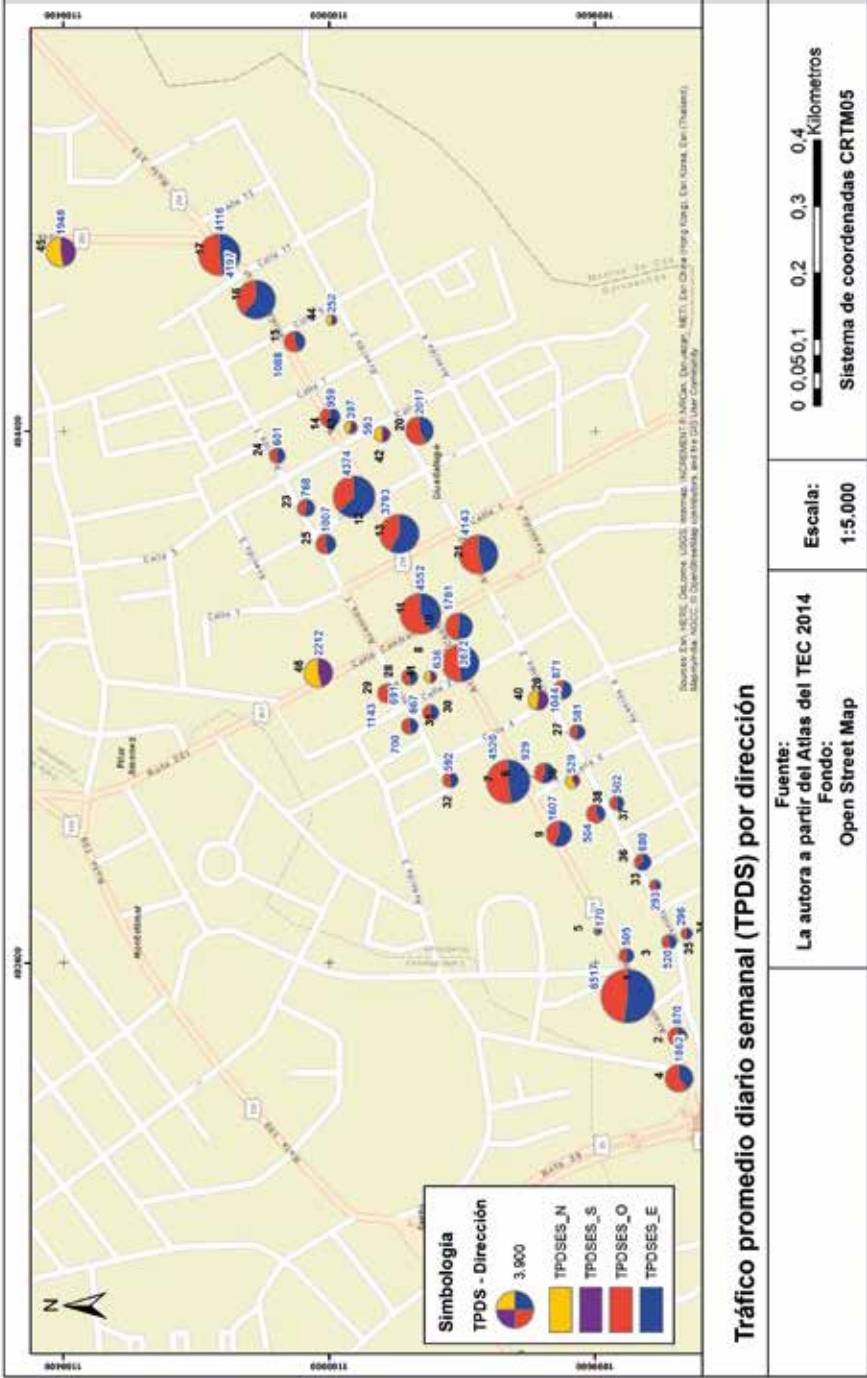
Tráfico promedio diario semanal (TPDS) por dirección

Fuente:
La autora a partir del Atlas del TEC 2014
Fondo:
Open Street Map

Escala:
1:5.000

0 0,050,1 0,2 0,3 0,4 Kilometros
Sistema de coordenadas CRTM05

Simbologia
TPDS - Dirección
3,900
TPDSES_N
TPDSES_S
TPDSES_O
TPDSES_E

N

Sources: Esri, HERE, DeLorme, USGS, Intermap, INCREMENT P, NRCan, Esri Japan, METI, Esri China (Hong Kong), Esri Korea, Esri (Thailand), MapmyIndia, NGCC, © OpenStreetMap contributors, and the GIS User Community

1949 45 4116 47 4197 16 13 1088 44 252 14 959 46 287 593 42 20 2017 24 601 23 768 4374 12 25 1007 43 3793 21 4143 41 4552 10 5781 48 2212 29 28 1143 691 31 8 636 700 667 39 38 5872 40 26 1044 871 32 592 4520 7 6 929 27 581 529 38 502 9 1607 504 37 36 690 33 293 5 6170 3 505 6517 520 35 296 2 1870 4 1863

Calle 11 Calle 5 Calle 7 Calle 1 Calle Central Calle 4 Calle 6 Ruta 251 Ruta 29 Guadalupe Moravia Montelimar

1100000 1099000 1098000 492800 493400